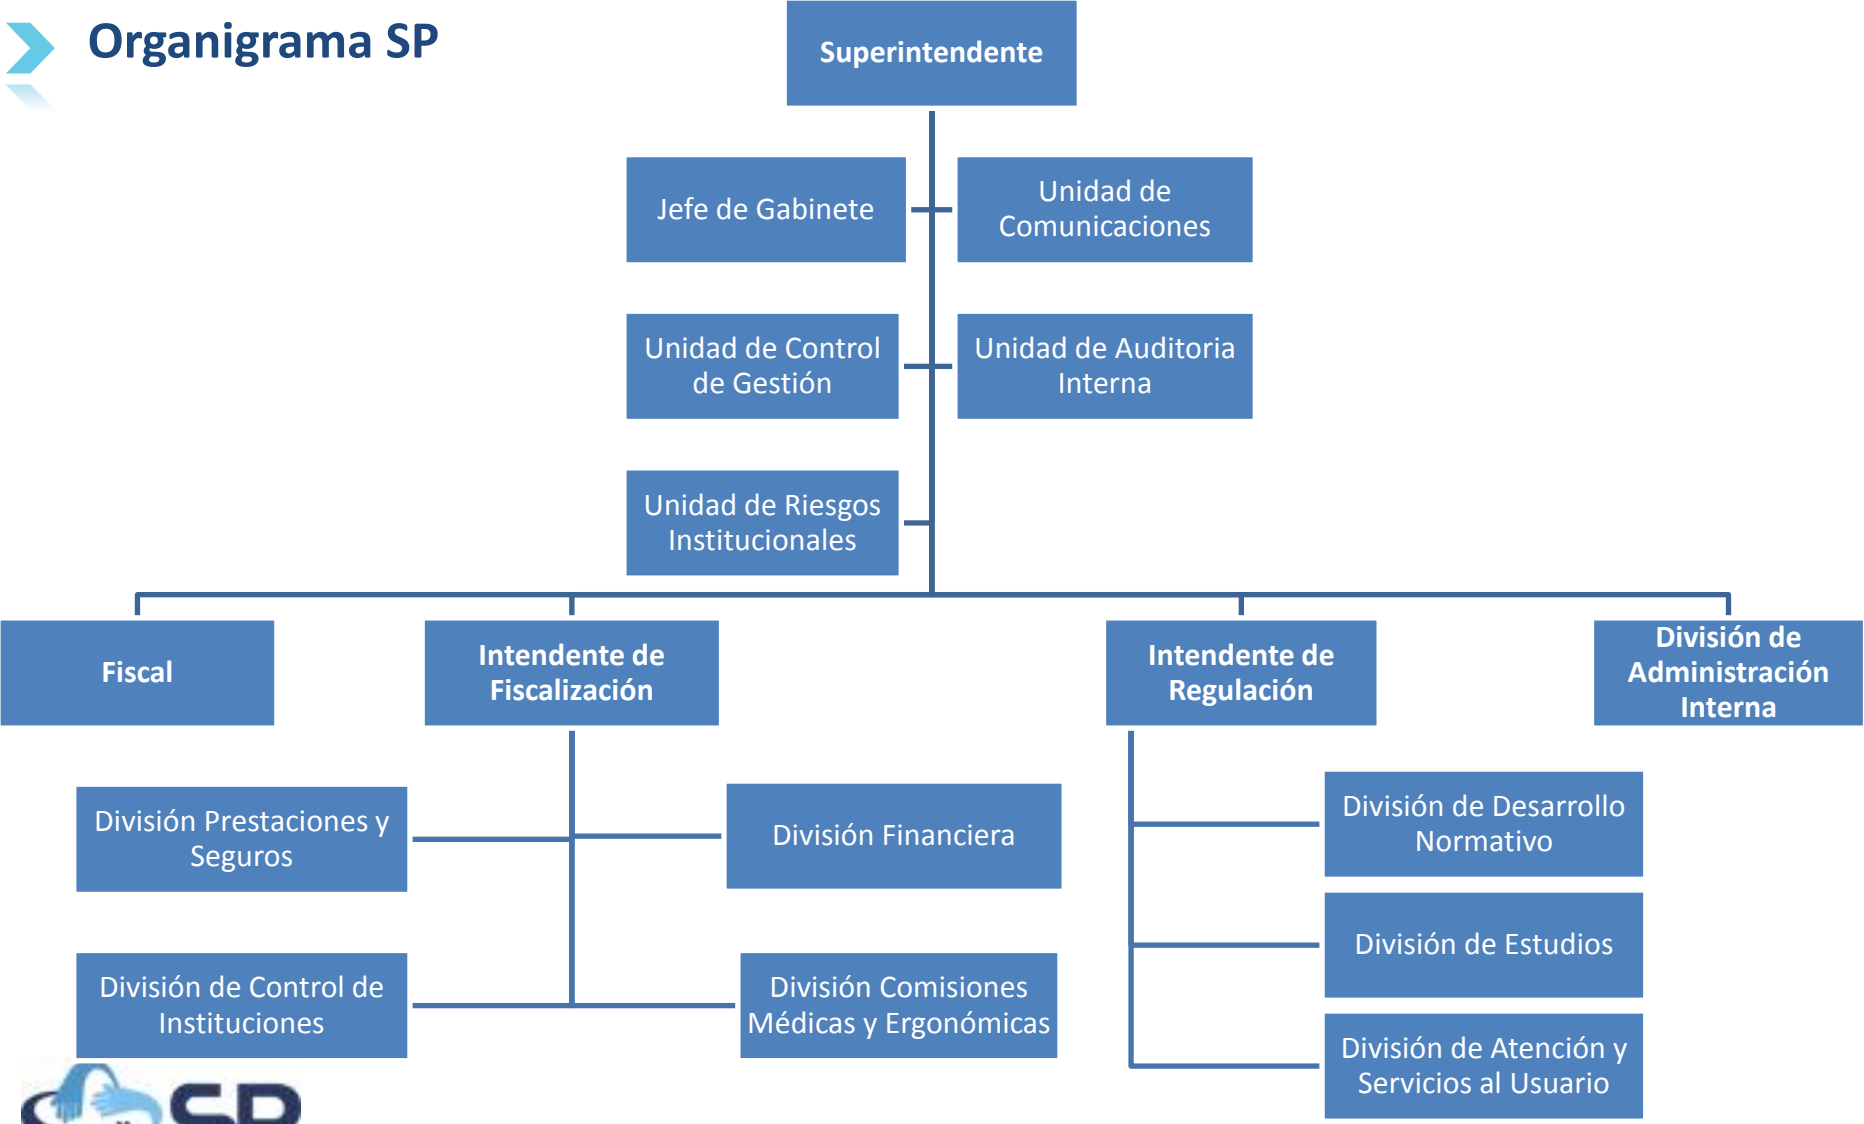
Organigrama SP

Superintendente

Jefe de Gabinete

Unidad de Comunicaciones

Unidad de Control de Gestión

Unidad de Auditoria Interna

Unidad de Riesgos Institucionales

Fiscal

Intendente de Fiscalización

Intendente de Regulación

División de Administración Interna

División Prestaciones y Seguros

División Financiera

División de Control de Instituciones

División Comisiones Médicas y Ergonómicas

División de Desarrollo Normativo

División de Estudios

División de Atención y Servicios al Usuario

SP